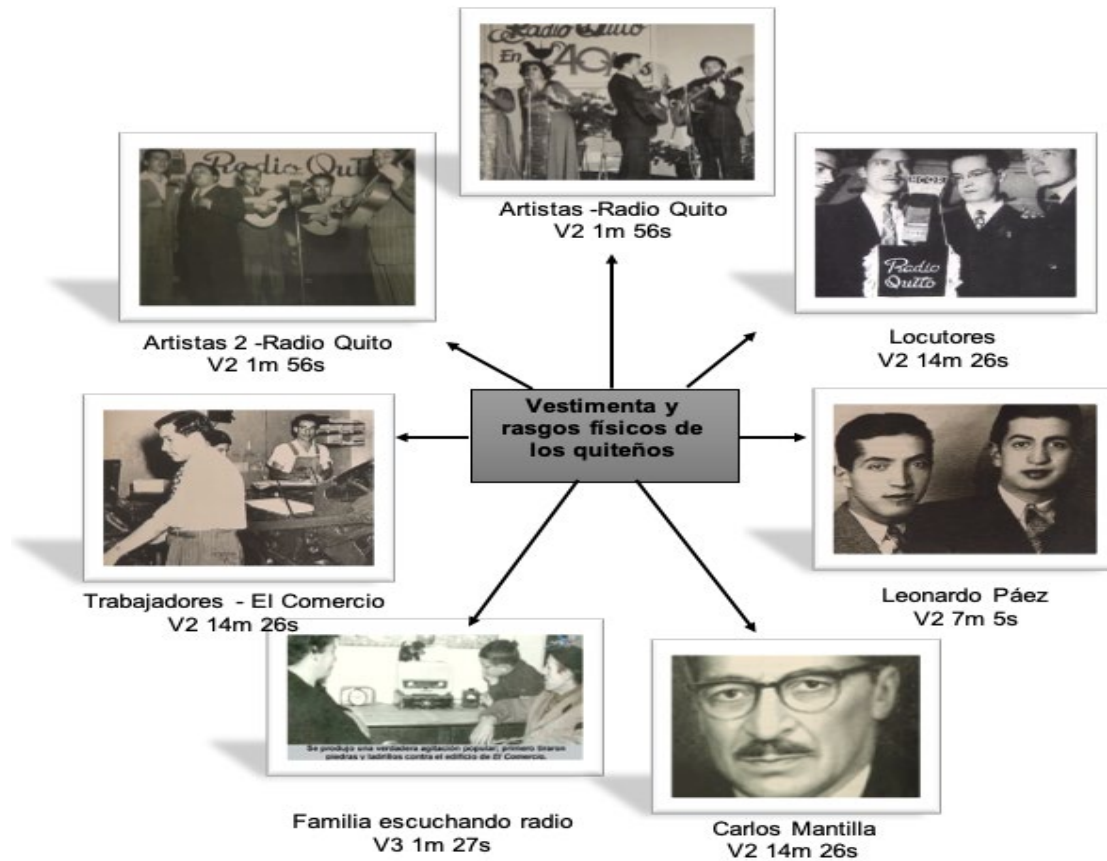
Vestimenta y rasgos físicos de los quiteños

Radio Quito En 40

Artistas -Radio Quito
V2 1m 56s

Radio Quito

Artistas 2 -Radio Quito
V2 1m 56s

Radio Quito

Locutores
V2 14m 26s

Trabajadores - El Comercio
V2 14m 26s

Leonardo Páez
V2 7m 5s

Se produjo una verdadera agitación popular; primero tiraron piedras y ladrillos contra el edificio de El Comercio.

Familia escuchando radio
V3 1m 27s

Carlos Mantilla
V2 14m 26s